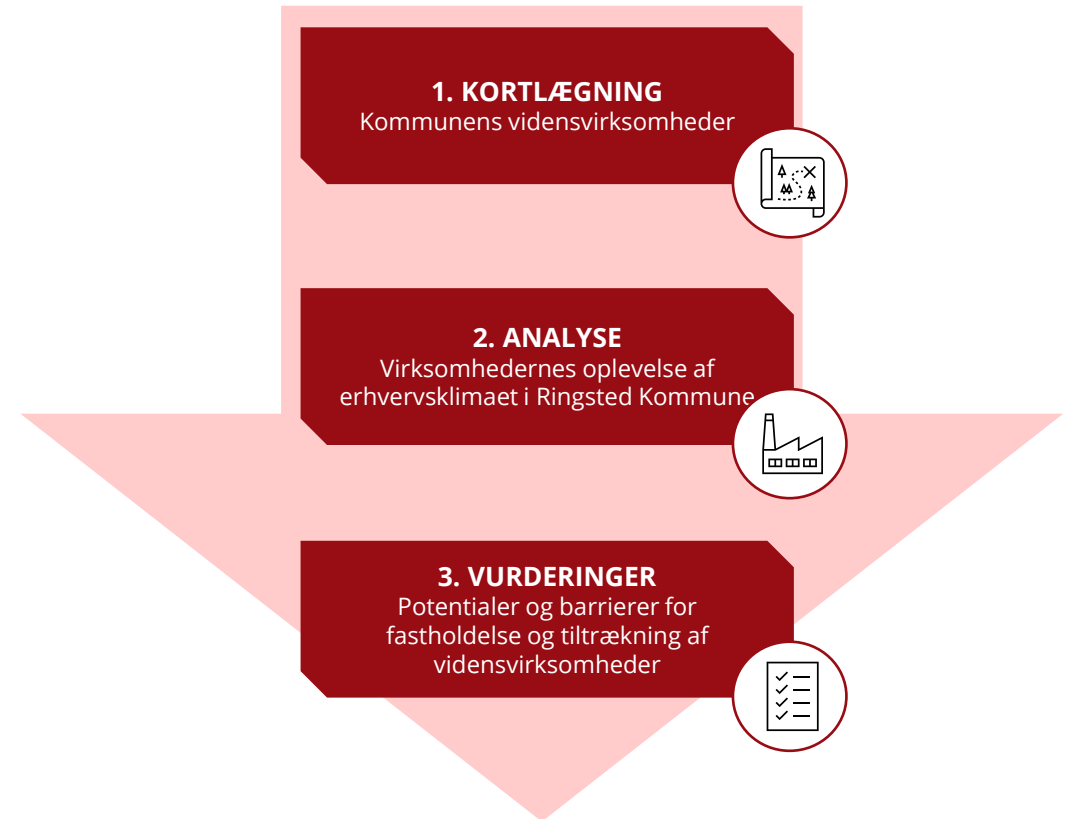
1. KORTLÆGNING
Kommunens vidensvirksomheder

2. ANALYSE
Virksomhedernes oplevelse af erhvervsklimaet i Ringsted Kommune

3. VURDERINGER
Potentialer og barrierer for fastholdelse og tiltrækning af vidensvirksomheder